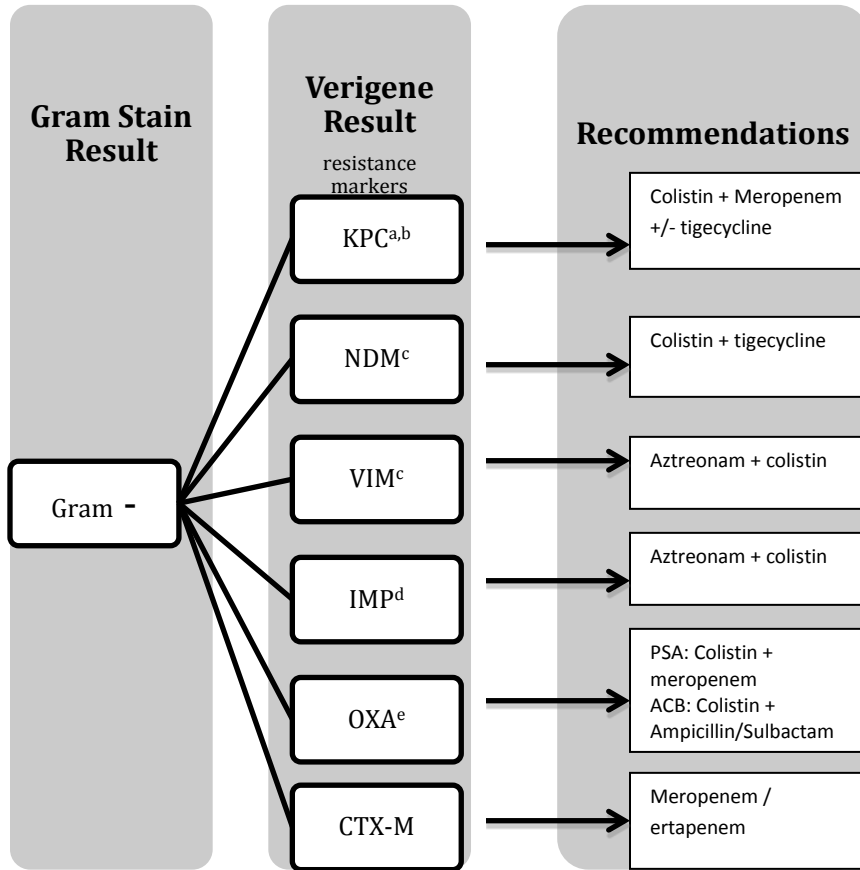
Gram Stain Result

Verigene Result
resistance markers

Recommendations

Gram -

KPC$^{a,b}$

NDM$^{c}$

VIM$^{c}$

IMP$^{d}$

OXA$^{e}$

CTX-M

Colistin + Meropenem +/- tigecycline

Colistin + tigecycline

Aztreonam + colistin

Aztreonam + colistin

PSA: Colistin + meropenem
ACB: Colistin + Ampicillin/Sulbactam

Meropenem / ertapenem